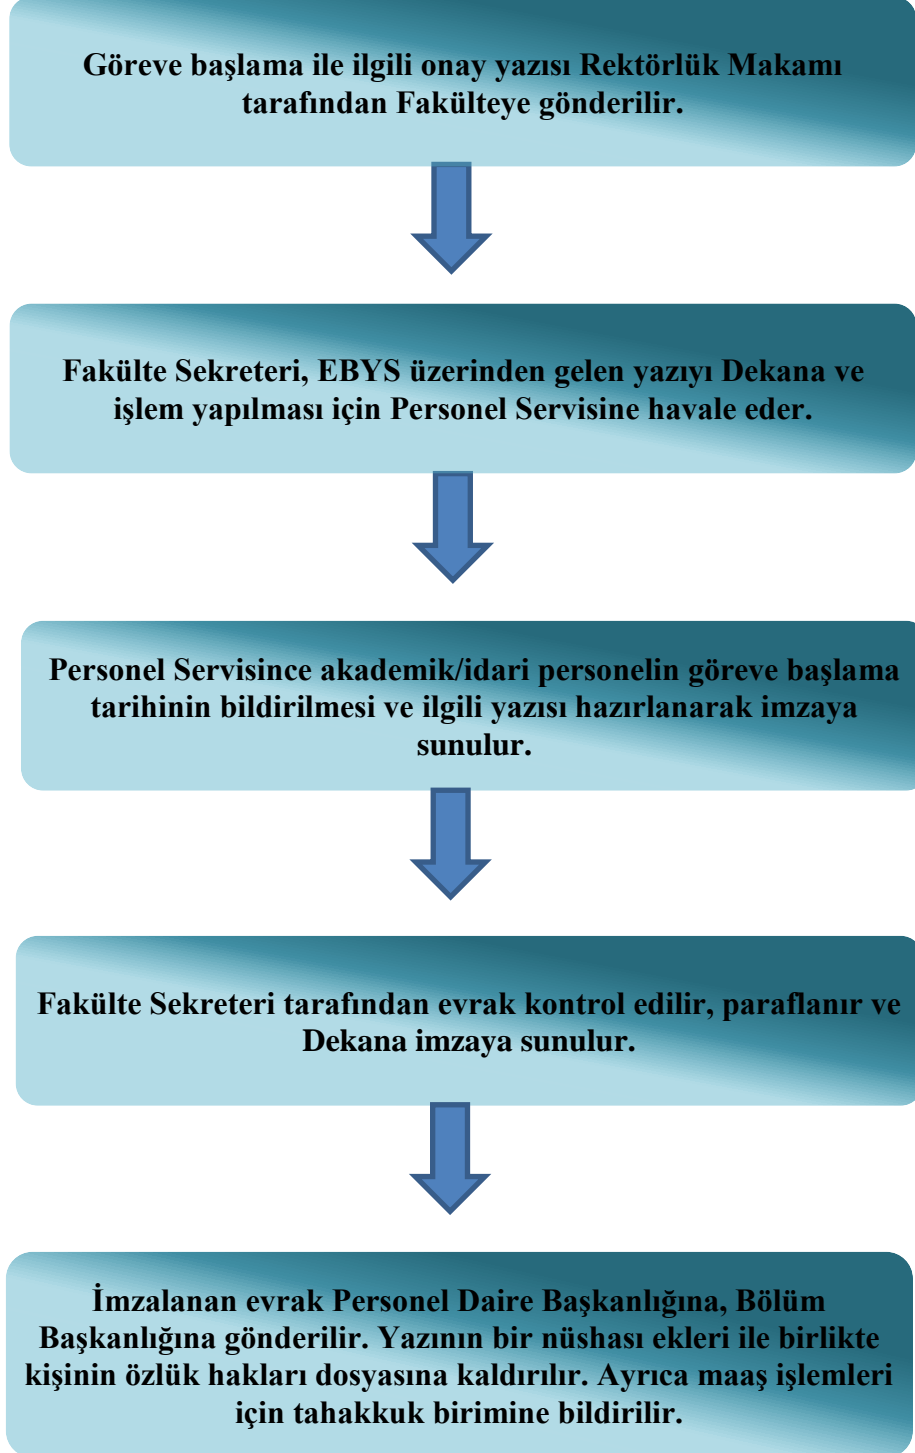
Göreve başlama ile ilgili onay yazısı Rektörlük Makamı tarafından Fakülteye gönderilir.

Fakülte Sekreteri, EBYS üzerinden gelen yazıyı Dekana ve işlem yapılması için Personel Servisine havale eder.

Personel Servisince akademik/idari personelin göreve başlama tarihinin bildirilmesi ve ilgili yazısı hazırlanarak imzaya sunulur.

Fakülte Sekreteri tarafından evrak kontrol edilir, paraflanır ve Dekana imzaya sunulur.

İmzalanan evrak Personel Daire Başkanlığına, Bölüm Başkanlığına gönderilir. Yazının bir nüshası ekleri ile birlikte kişinin özlük hakları dosyasına kaldırılır. Ayrıca maaş işlemleri için tahakkuk birimine bildirilir.